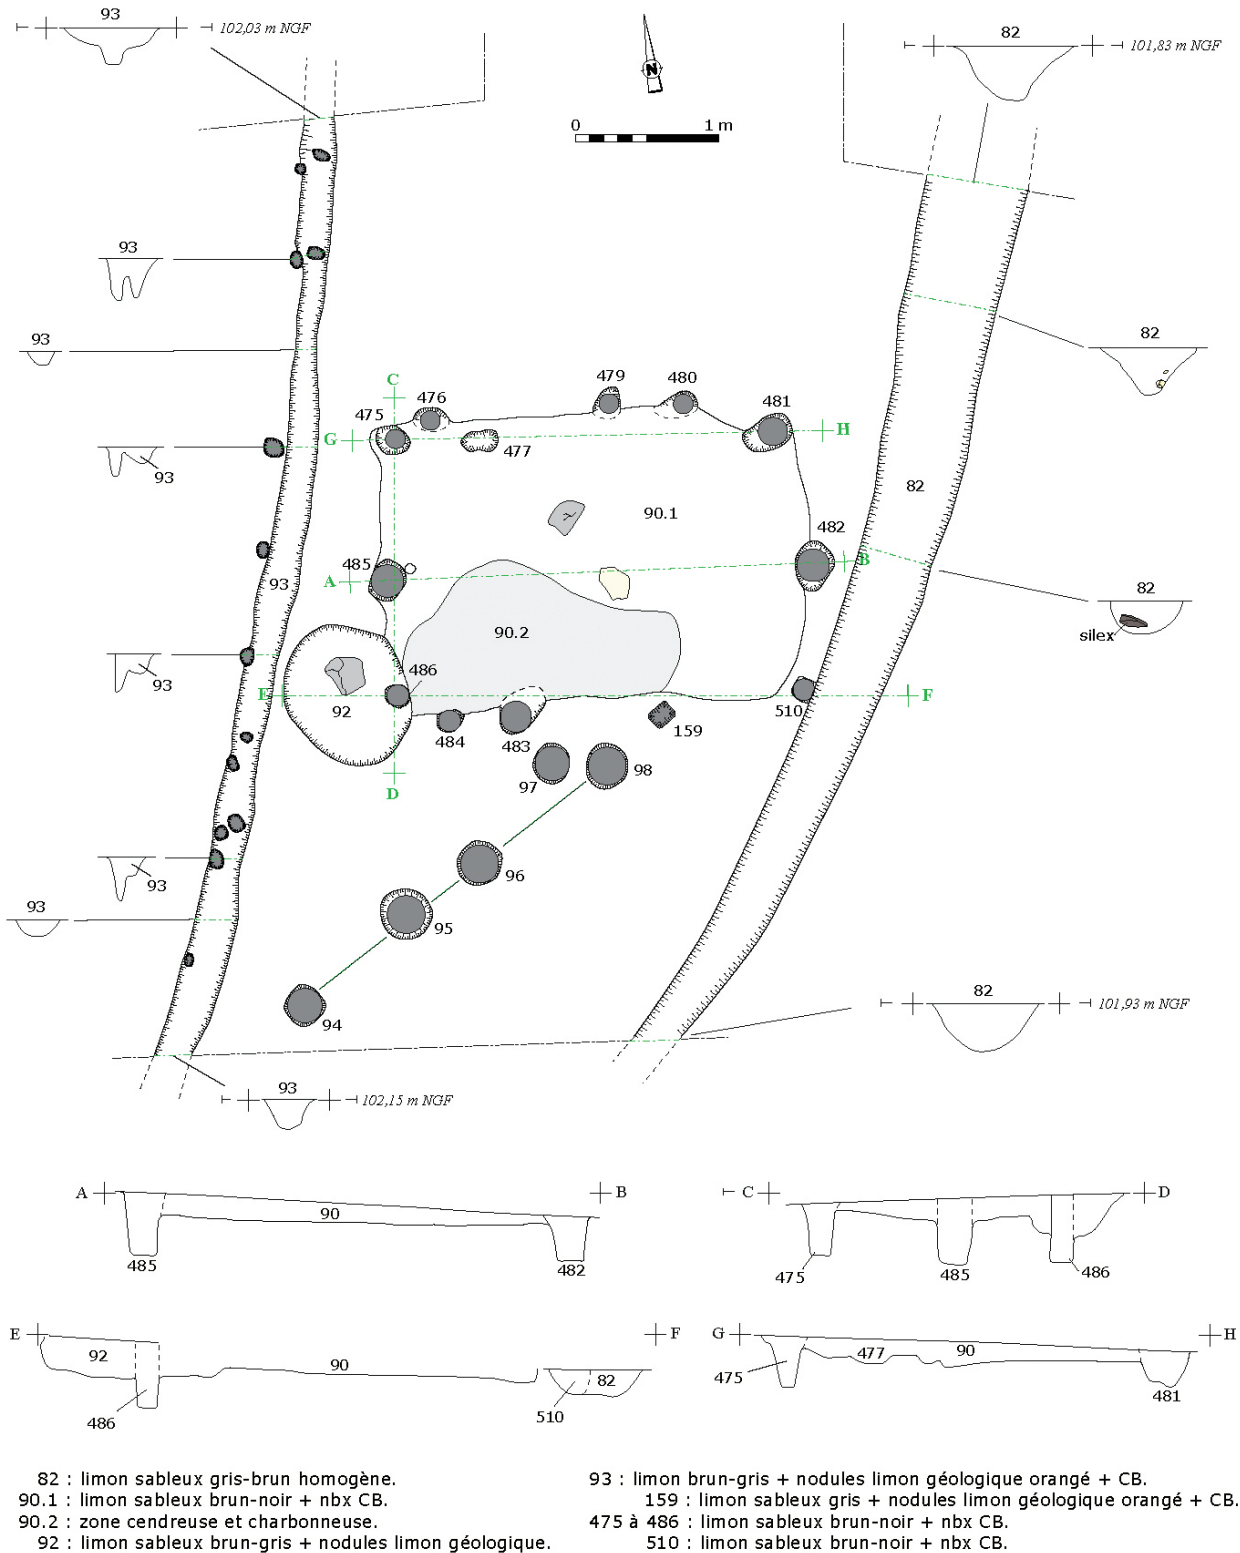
93
102,03 m NGF

N

0 1 m

82
101,83 m NGF

93

93

82

C

479 480

476

475

481

G

H

477

93

82

90.1

482

485

A

B

93

82

silex

90.2

486

93

E

F

92

510

159

484

483

98

97

93

96

93

95

94

82
101,93 m NGF

93
102,15 m NGF

A B
90
485 482

C D
475 485 486

E F
92 90 82
486 510

G H
477 90
475 481

82 : limon sableux gris-brun homogène.
90.1 : limon sableux brun-noir + nbx CB.
90.2 : zone cendreuse et charbonneuse.
92 : limon sableux brun-gris + nodules limon géologique.

93 : limon brun-gris + nodules limon géologique orangé + CB.
159 : limon sableux gris + nodules limon géologique orangé + CB.
475 à 486 : limon sableux brun-noir + nbx CB.
510 : limon sableux brun-noir + nbx CB.